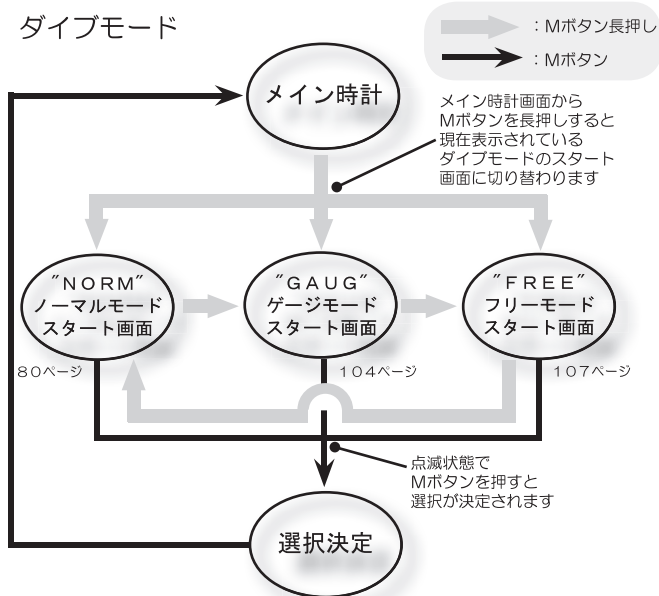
ダイブモード

：Mボタン長押し

：Mボタン

メイン時計

メイン時計画面から
Mボタンを長押しすると
現在表示されている
ダイブモードのスタート
画面に切り替わります

"NORM"
ノーマルモード
スタート画面

80ページ

"GAUG"
ゲージモード
スタート画面

104ページ

"FREE"
フリーモード
スタート画面

107ページ

点滅状態で
Mボタンを押すと
選択が決定されます

選択決定